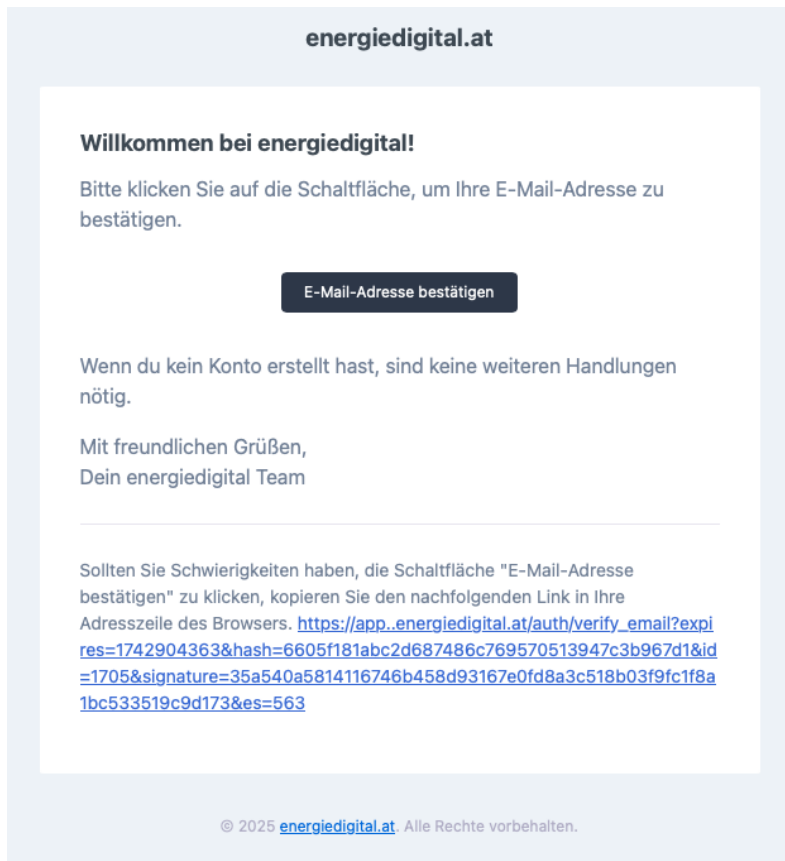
energiedigital.at

Willkommen bei energiedigital!

Bitte klicken Sie auf die Schaltfläche, um Ihre E-Mail-Adresse zu bestätigen.

E-Mail-Adresse bestätigen

Wenn du kein Konto erstellt hast, sind keine weiteren Handlungen nötig.

Mit freundlichen Grüßen,
Dein energiedigital Team

Sollten Sie Schwierigkeiten haben, die Schaltfläche "E-Mail-Adresse bestätigen" zu klicken, kopieren Sie den nachfolgenden Link in Ihre Adresszeile des Browsers. https://app..energiedigital.at/auth/verify_email?expires=1742904363&hash=6605f181abc2d687486c769570513947c3b967d1&id=1705&signature=35a540a5814116746b458d93167e0fd8a3c518b03f9fc1f8a1bc533519c9d173&es=563

© 2025 energiedigital.at. Alle Rechte vorbehalten.